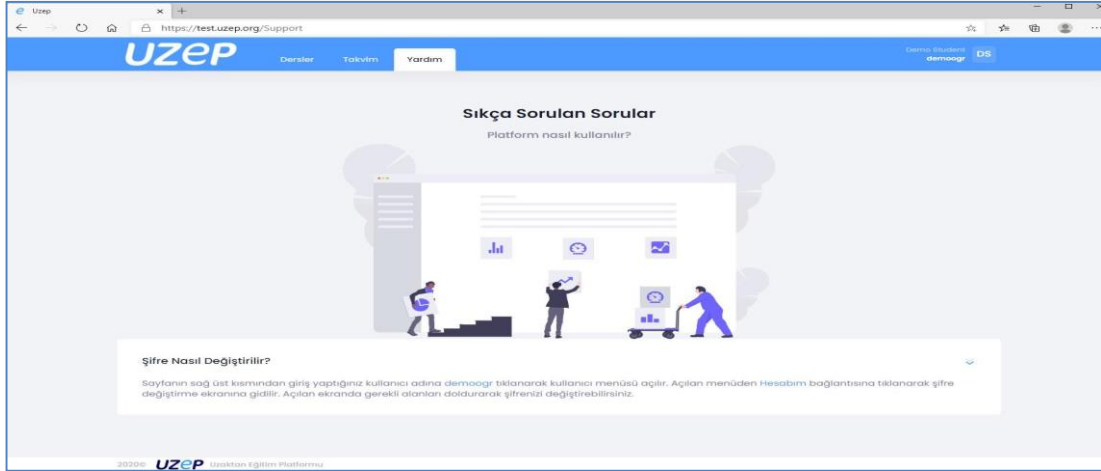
Uzep
https://test.uzep.org/Support

UZEP
Dersler
Takvim
Yardım

Demo Student
demoogr
DS

Sıkça Sorulan Sorular
Platform nasıl kullanılır?

Şifre Nasıl Değiştirilir?

Sayfanın sağ üst kısmından giriş yaptığınız kullanıcı adına demoogr tıklanarak kullanıcı menüsü açılır. Açılan menüden Hesabım bağlantısına tıklanarak şifre değiştirme ekranına gidilir. Açılan ekranda gerekli alanları doldurarak şifrenizi değiştirebilirsiniz.

2020© UZEP Uzaktan Eğitim Platformu